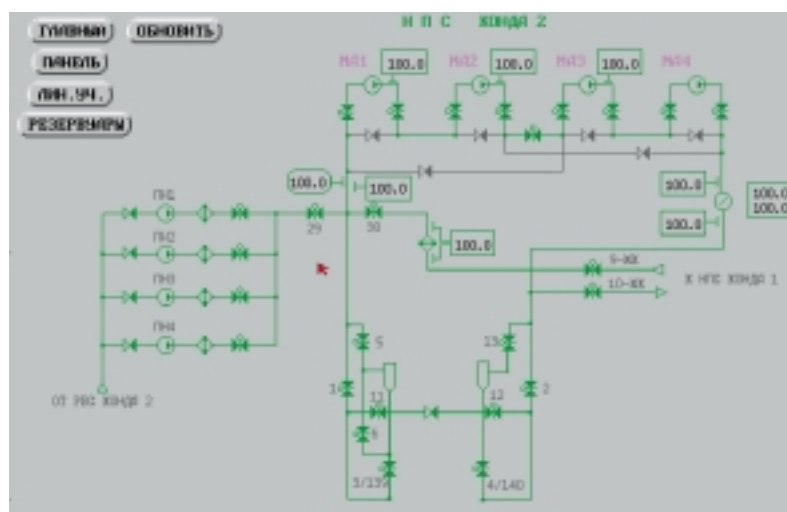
ГЛАВНЫЙ
ОБНОВИТЬ
ПАНЕЛЬ
ЛИН.УЧ.
РЕЗЕРВУАРЫ

Н П С КОНДА 2

МА1
100.0
МА2
100.0
МА3
100.0
МА4

100.0
100.0
100.0
100.0
100.0
100.0
100.0

ПН1
ПН2
ПН3
ПН4

29
30

9-ЖХ
10-ЖХ
К НПС КОНДА 1

5
13
1
12
12
2
6
3/139
4/140

ОТ РВС КОНДА 2